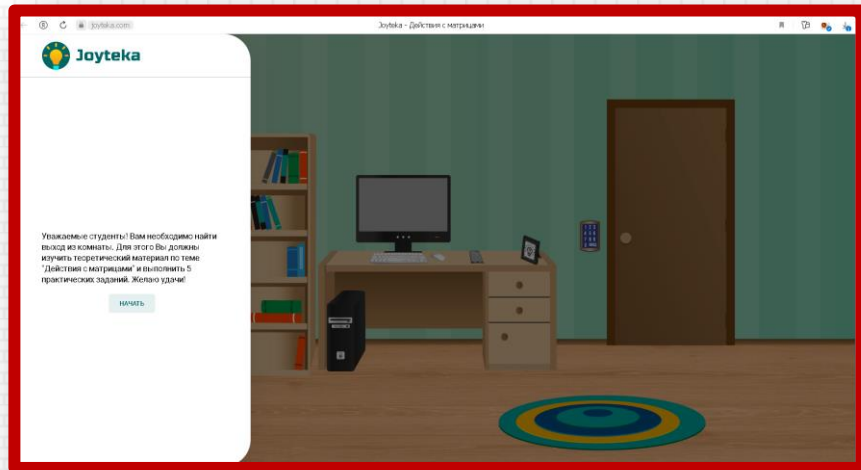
joyteka.com

Joyteka - Действия с матрицами

Joyteka

Уважаемые студенты! Вам необходимо найти выход из комнаты. Для этого Вы должны изучить теоретический материал по теме "Действия с матрицами" и выполнить 5 практических заданий. Желаю удачи!

НАЧАТЬ